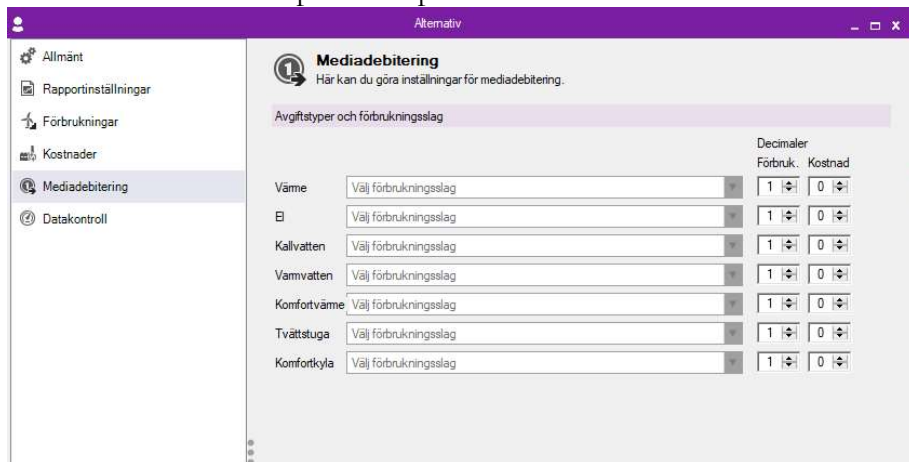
Alternativ

Allmänt
Rapportinställningar
Förbrukningar
Kostnader
Mediadebitering
Datakontroll

Mediadebitering
Här kan du göra inställningar för mediadebitering.

Avgiftstyper och förbrukningsslag

Decimaler
Förbruk. Kostnad

| | | Förbruk. | Kostnad |
|---|---|---|---|
| Värme | Välj förbrukningsslag | 1 | 0 |
| El | Välj förbrukningsslag | 1 | 0 |
| Kallvatten | Välj förbrukningsslag | 1 | 0 |
| Varmvatten | Välj förbrukningsslag | 1 | 0 |
| Komfortvärme | Välj förbrukningsslag | 1 | 0 |
| Tvättstuga | Välj förbrukningsslag | 1 | 0 |
| Komfortkyla | Välj förbrukningsslag | 1 | 0 |